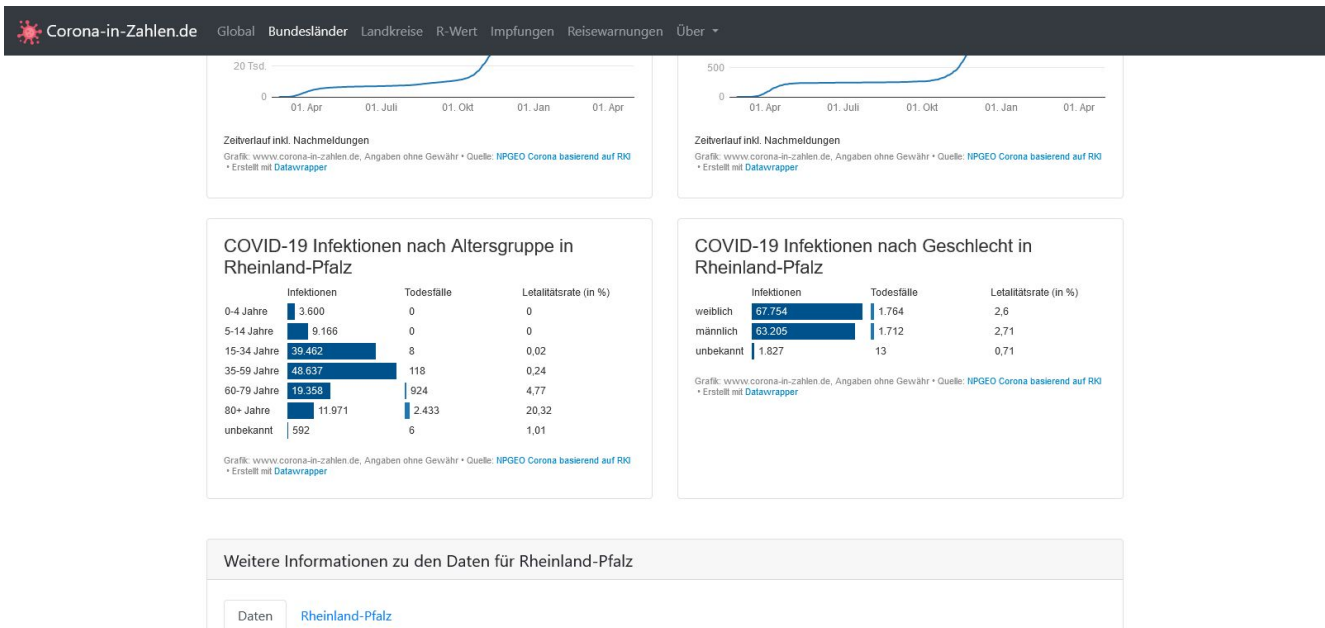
Corona-in-Zahlen.de Global Bundesländer Landkreise R-Wert Impfungen Reisewarnungen Über

20 Tsd.
0
01. Apr 01. Juli 01. Okt 01. Jan 01. Apr

Zeitverlauf inkl. Nachmeldungen
Grafik: www.corona-in-zahlen.de, Angaben ohne Gewähr • Quelle: NPGEO Corona basierend auf RKI • Erstellt mit Datawrapper

500
0
01. Apr 01. Juli 01. Okt 01. Jan 01. Apr

Zeitverlauf inkl. Nachmeldungen
Grafik: www.corona-in-zahlen.de, Angaben ohne Gewähr • Quelle: NPGEO Corona basierend auf RKI • Erstellt mit Datawrapper

COVID-19 Infektionen nach Altersgruppe in Rheinland-Pfalz

| | Infektionen | Todesfälle | Letalitätsrate (in %) |
|---|---|---|---|
| 0-4 Jahre | 3.600 | 0 | 0 |
| 5-14 Jahre | 9.166 | 0 | 0 |
| 15-34 Jahre | 39.462 | 8 | 0,02 |
| 35-59 Jahre | 48.637 | 118 | 0,24 |
| 60-79 Jahre | 19.358 | 924 | 4,77 |
| 80+ Jahre | 11.971 | 2.433 | 20,32 |
| unbekannt | 592 | 6 | 1,01 |

Grafik: www.corona-in-zahlen.de, Angaben ohne Gewähr • Quelle: NPGEO Corona basierend auf RKI • Erstellt mit Datawrapper

COVID-19 Infektionen nach Geschlecht in Rheinland-Pfalz

| | Infektionen | Todesfälle | Letalitätsrate (in %) |
|---|---|---|---|
| weiblich | 67.754 | 1.764 | 2,6 |
| männlich | 63.205 | 1.712 | 2,71 |
| unbekannt | 1.827 | 13 | 0,71 |

Grafik: www.corona-in-zahlen.de, Angaben ohne Gewähr • Quelle: NPGEO Corona basierend auf RKI • Erstellt mit Datawrapper

Weitere Informationen zu den Daten für Rheinland-Pfalz

Daten Rheinland-Pfalz